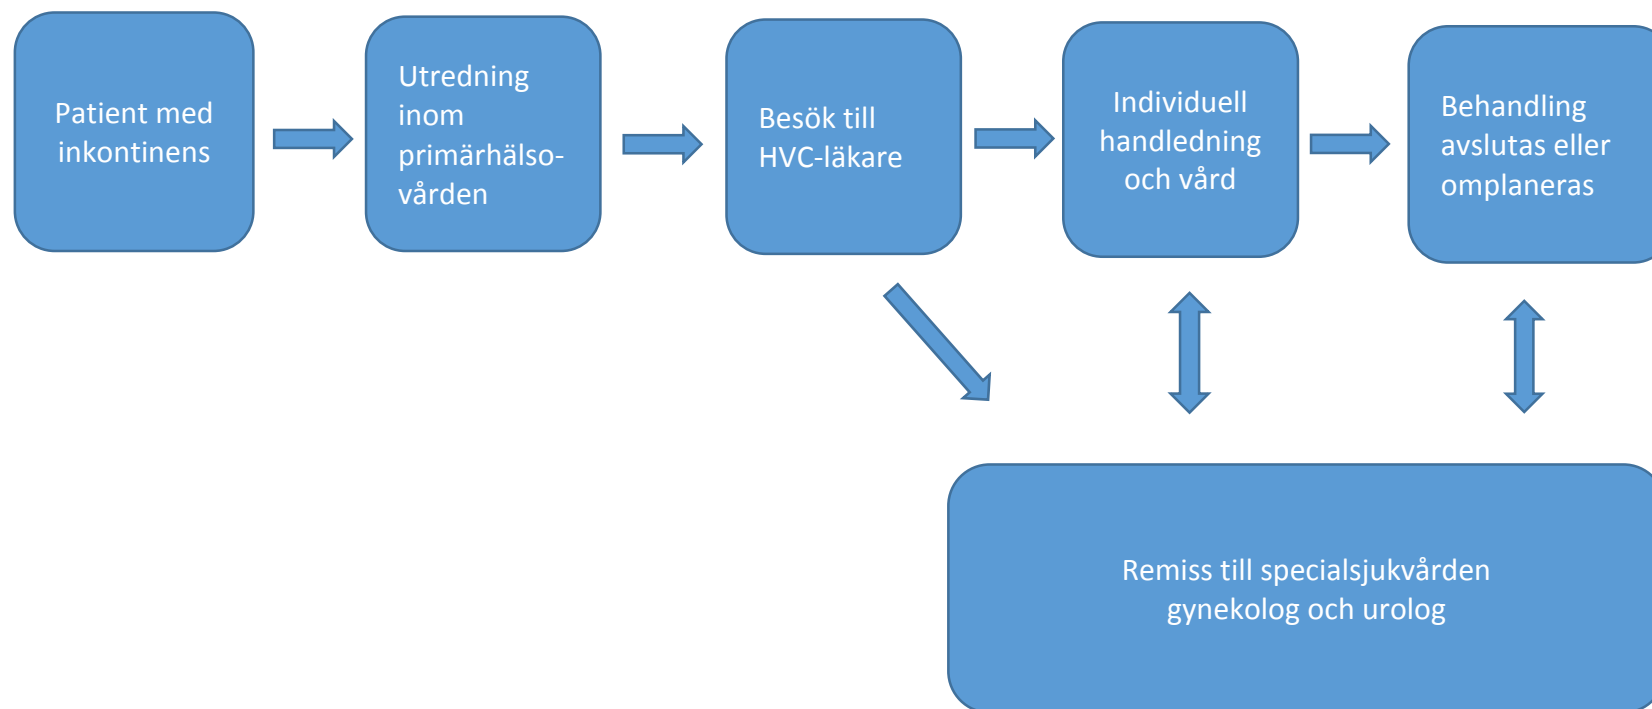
Patient med inkontinens

Utredning inom primärhälsovården

Besök till HVC-läkare

Individuell handledning och vård

Behandling avslutas eller omplaneras

Remiss till specialsjukvården gynekolog och urolog